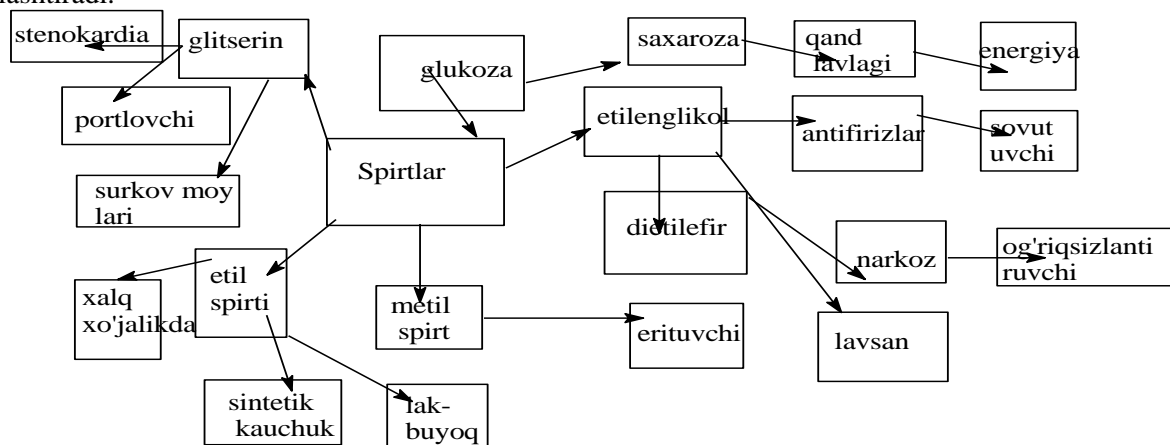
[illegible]

stenokardia

glitserin

portlovchi

surkov moy lari

glukoza

saxaroza

qand lavlagi

energiya

etilenglikol

antifirizlar

sovut uvchi

Spirtlar

dietilefir

narkoz

og'riqsizlanti ruvchi

etil spirti

xalq xo'jalikda

metil spirt

erituvchi

lavsan

sintetik kauchuk

lak-buyoq